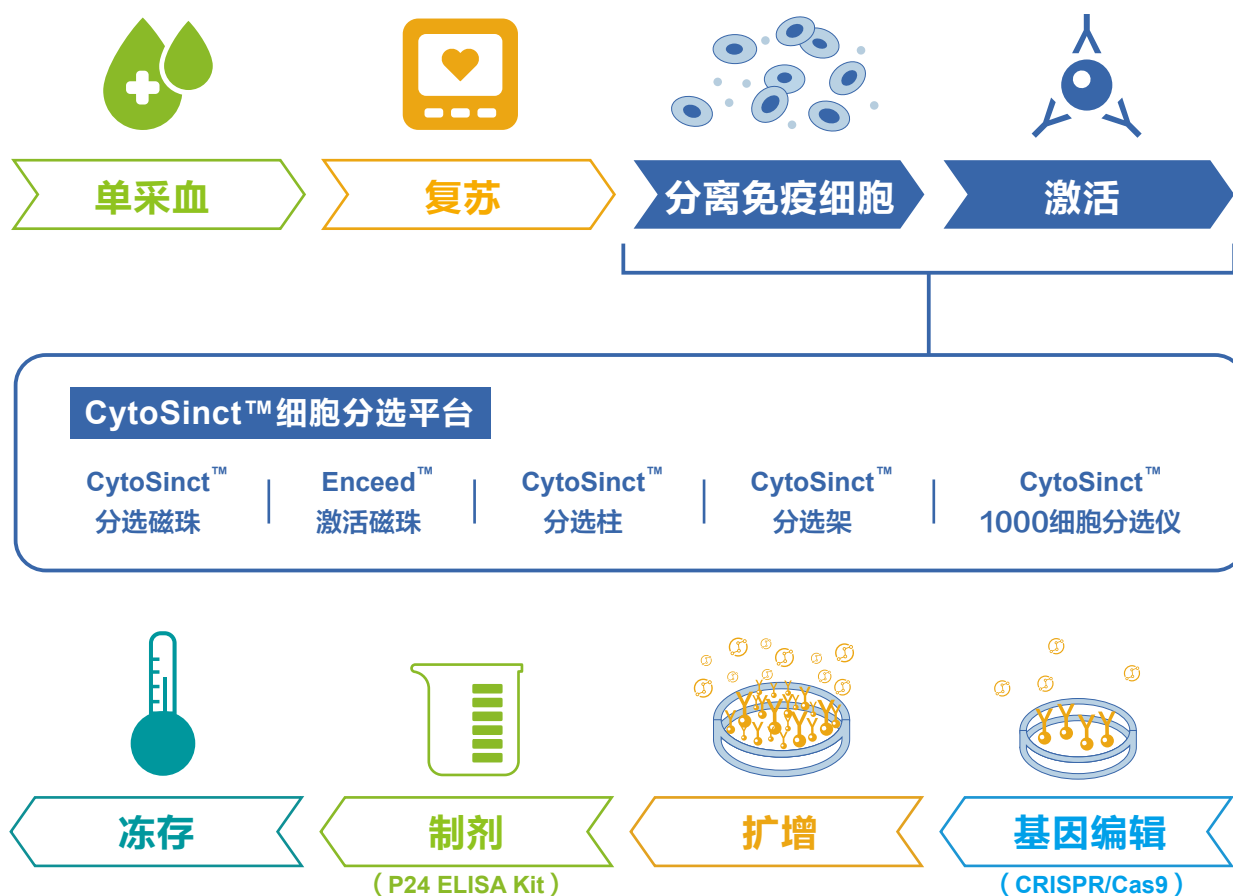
单采血

复苏

分离免疫细胞

激活

CytoSinct™细胞分选平台

CytoSinct™ 分选磁珠

Enceed™ 激活磁珠

CytoSinct™ 分选柱

CytoSinct™ 分选架

CytoSinct™ 1000细胞分选仪

冻存

制剂
（P24 ELISA Kit）

扩增

基因编辑
（CRISPR/Cas9）